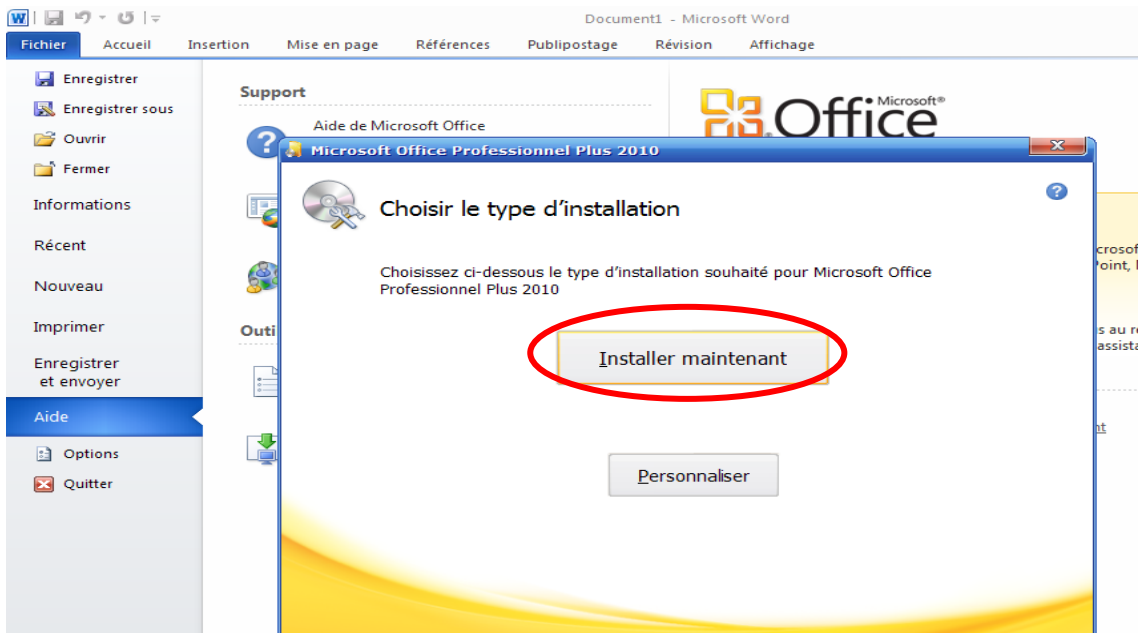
Document1 - Microsoft Word

Fichier
Accueil
Insertion
Mise en page
Références
Publipostage
Révision
Affichage

Enregistrer
Enregistrer sous
Ouvrir
Fermer
Informations
Récent
Nouveau
Imprimer
Enregistrer et envoyer
Aide
Options
Quitter

Support
Aide de Microsoft Office
Outi

Microsoft® Office

crosof
Point, l
s au r
ssista
nt

Microsoft Office Professionnel Plus 2010

Choisir le type d'installation

Choisissez ci-dessous le type d'installation souhaité pour Microsoft Office Professionnel Plus 2010

Installer maintenant

Personnaliser